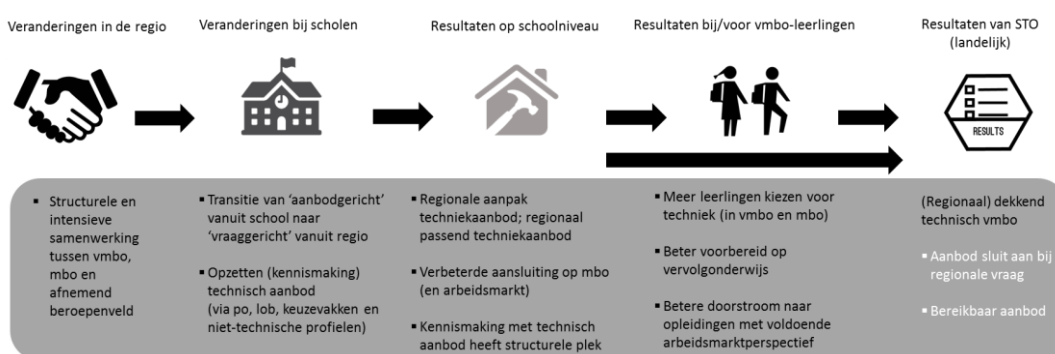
Veranderingen in de regio

Veranderingen bij scholen

Resultaten op schoolniveau

Resultaten bij/voor vmbo-leerlingen

Resultaten van STO (landelijk)

RESULTS

▪ Structurele en intensieve samenwerking tussen vmbo, mbo en afnemend beroepenveld

▪ Transitie van 'aanbodgericht' vanuit school naar 'vraaggericht' vanuit regio

▪ Opzetten (kennismaking) technisch aanbod (via po, lob, keuzevakken en niet-technische profielen)

▪ Regionale aanpak techniekaanbod; regionaal passend techniekaanbod

▪ Verbeterde aansluiting op mbo (en arbeidsmarkt)

▪ Kennismaking met technisch aanbod heeft structurele plek

▪ Meer leerlingen kiezen voor techniek (in vmbo en mbo)

▪ Beter voorbereid op vervolgonderwijs

▪ Betere doorstroom naar opleidingen met voldoende arbeidsmarktperspectief

(Regionaal) dekkend technisch vmbo

▪ Aanbod sluit aan bij regionale vraag

▪ Bereikbaar aanbod